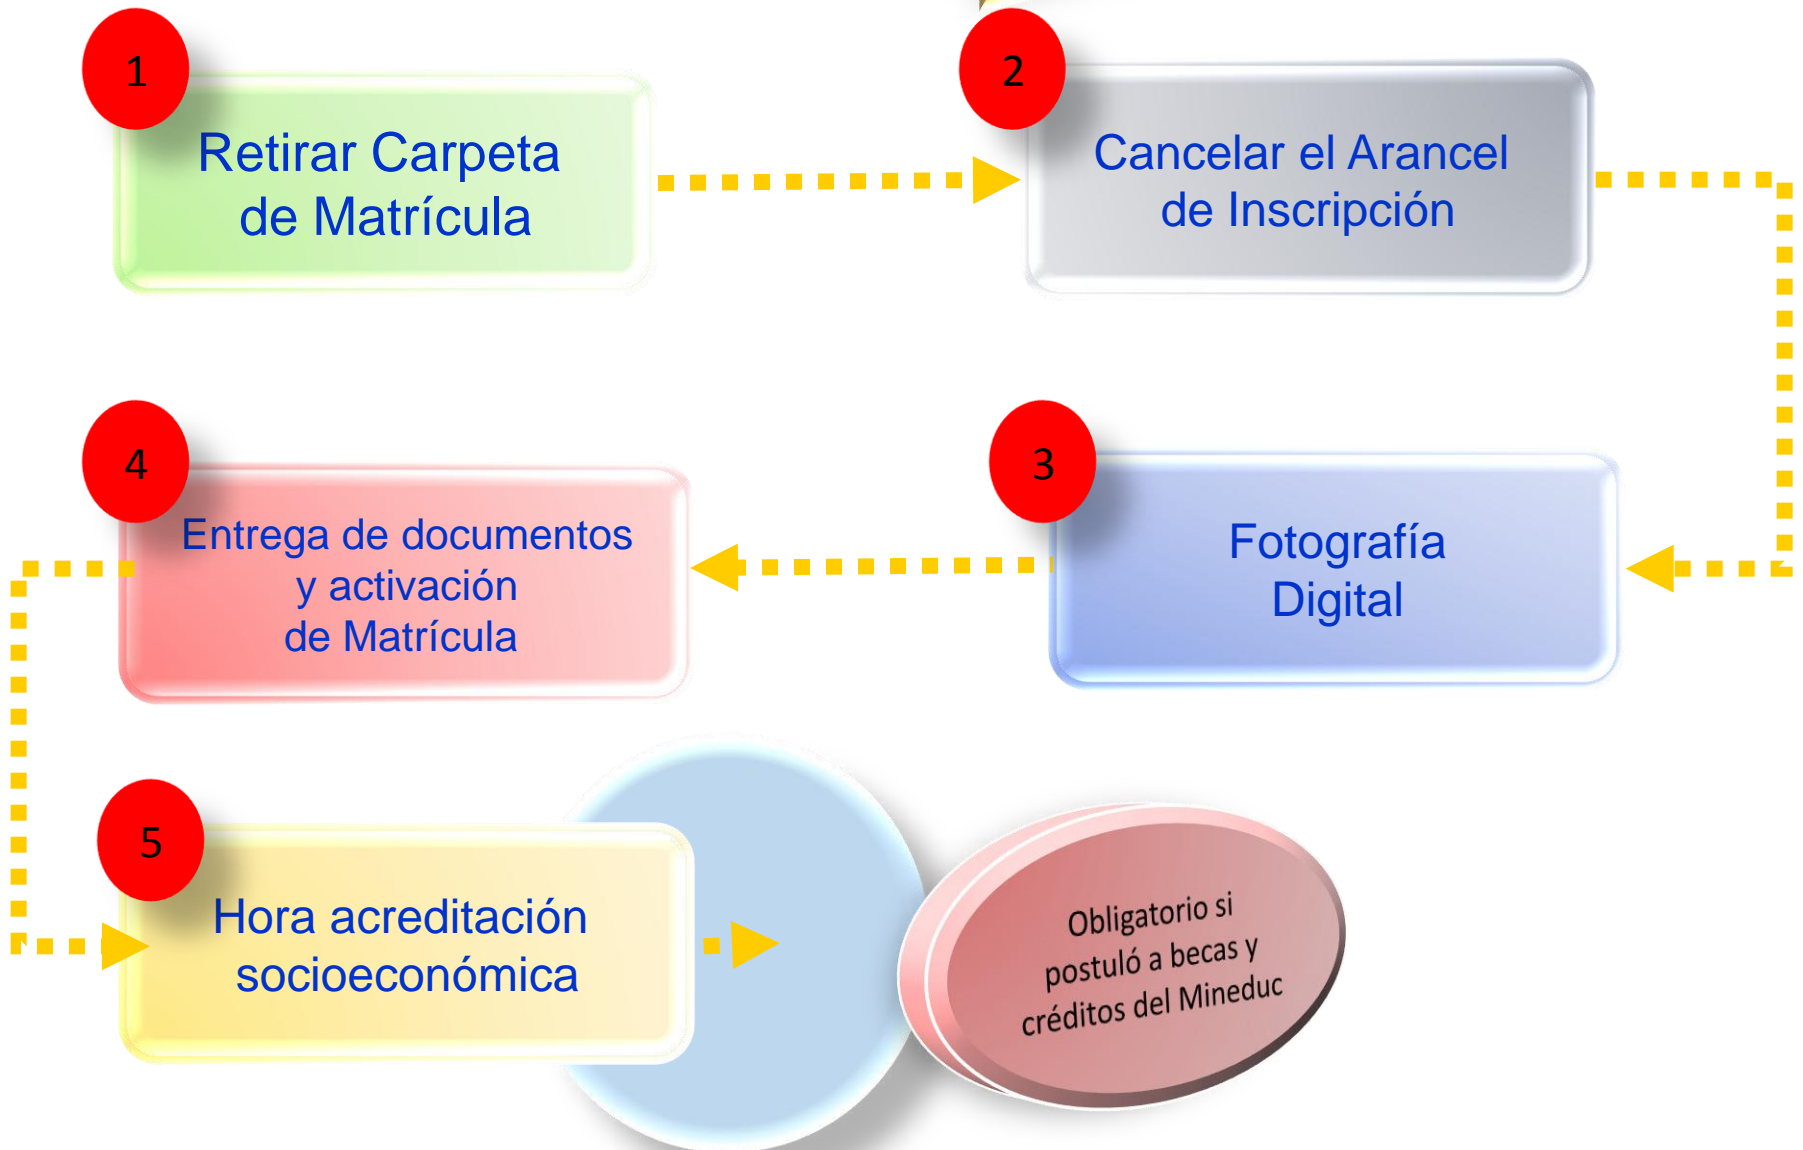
1
Retirar Carpeta de Matrícula

2
Cancelar el Arancel de Inscripción

4
Entrega de documentos y activación de Matrícula

3
Fotografía Digital

5
Hora acreditación socioeconómica

Obligatorio si postuló a becas y créditos del Mineduc